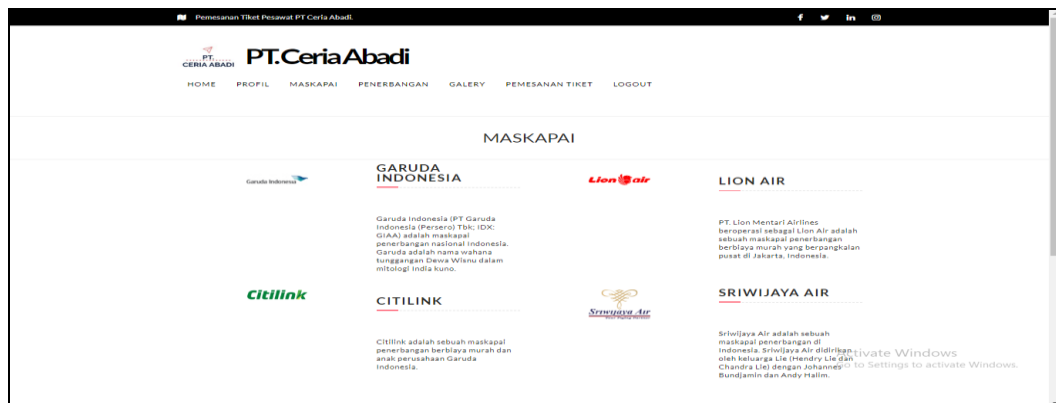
Pemesanan Tiket Pesawat PT Ceria Abadi.

f in

PT. CERIA ABADI PT.Ceria Abadi

HOME PROFIL MASKAPAI PENERBANGAN GALERY PEMESANAN TIKET LOGOUT

MASKAPAI

Garuda Indonesia

GARUDA INDONESIA

Garuda Indonesia (PT Garuda Indonesia (Persero) Tbk; IDX: GIAA) adalah maskapai penerbangan nasional Indonesia. Garuda adalah nama wahana tunggangan Dewa Wisnu dalam mitologi India kuno.

Lion air

LION AIR

PT. Lion Mentari Airlines beroperasi sebagai Lion Air adalah sebuah maskapai penerbangan berbiaya murah yang berpangkalan pusat di Jakarta, Indonesia.

Citilink

CITILINK

Citilink adalah sebuah maskapai penerbangan berbiaya murah dan anak perusahaan Garuda Indonesia.

Sriwijaya Air

SRIWIJAYA AIR

Sriwijaya Air adalah sebuah maskapai penerbangan di Indonesia. Sriwijaya Air didirikan oleh keluarga Lie (Hendry Lie dan Chandra Lie) dengan Johannes Bundjamin dan Andy Halim.

Activate Windows
Go to Settings to activate Windows.